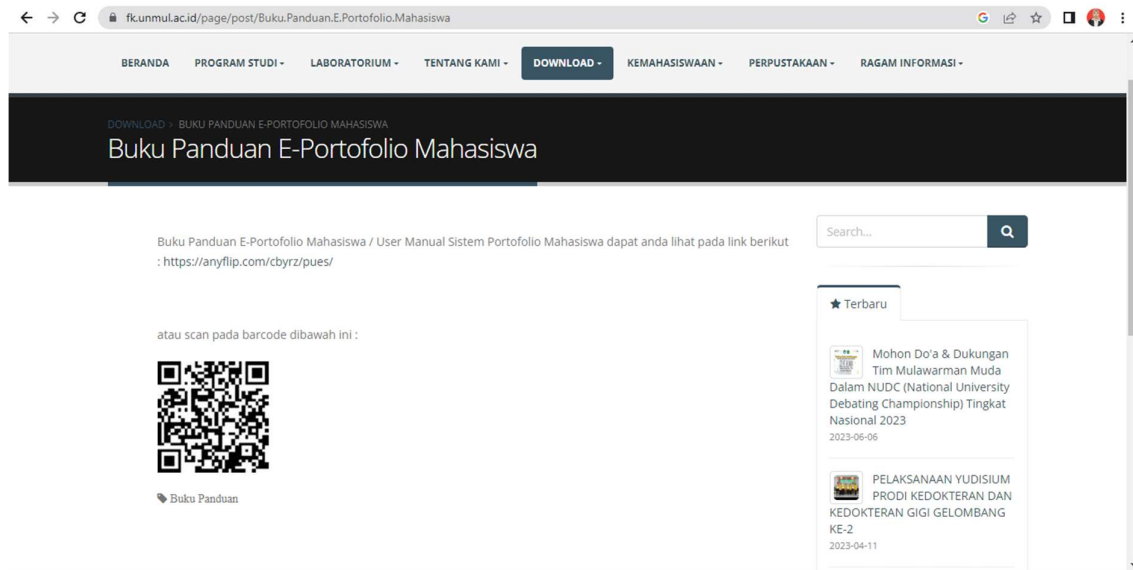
fk.unmul.ac.id/page/post/Buku.Panduan.E.Portofolio.Mahasiswa

BERANDA PROGRAM STUDI ▾ LABORATORIUM ▾ TENTANG KAMI ▾ DOWNLOAD ▾ KEMAHASISWAAN ▾ PERPUSTAKAAN ▾ RAGAM INFORMASI ▾

DOWNLOAD > BUKU PANDUAN E-PORTOFOLIO MAHASISWA

Buku Panduan E-Portofolio Mahasiswa

Buku Panduan E-Portofolio Mahasiswa / User Manual Sistem Portofolio Mahasiswa dapat anda lihat pada link berikut : https://anyflip.com/cbyrz/pues/

atau scan pada barcode dibawah ini :

Buku Panduan

Search...

Terbaru

Mohon Do'a & Dukungan Tim Mulawarman Muda Dalam NUDC (National University Debating Championship) Tingkat Nasional 2023
2023-06-06

PELAKSANAAN YUDISIUM PRODI KEDOKTERAN DAN KEDOKTERAN GIGI GELOMBANG KE-2
2023-04-11